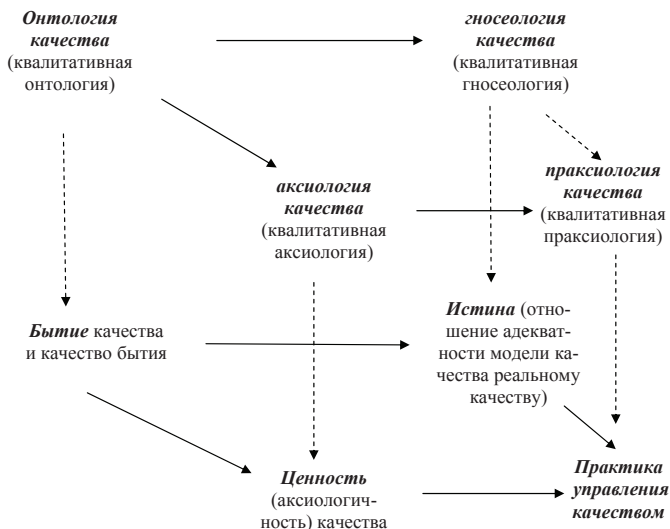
Онтология качества (квалитативная онтология)

гносеология качества (квалитативная гносеология)

аксиология качества (квалитативная аксиология)

праксиология качества (квалитативная праксиология)

Бытие качества и качество бытия

Истина (отношение адекватности модели качества реальному качеству)

Ценность (аксиологичность) качества

Практика управления качеством